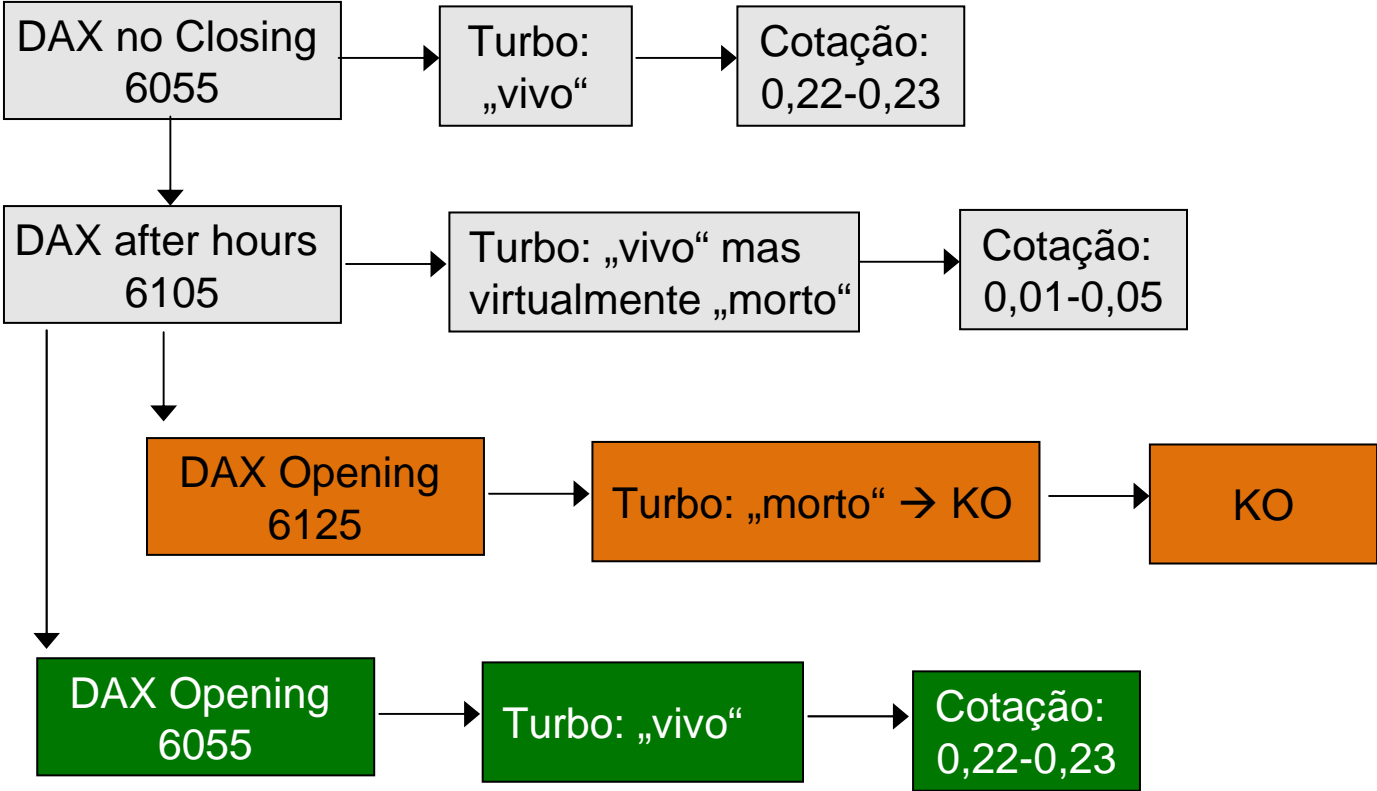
DAX no Closing 6055

Turbo: „vivo“

Cotação: 0,22-0,23

DAX after hours 6105

Turbo: „vivo“ mas virtualmente „morto“

Cotação: 0,01-0,05

DAX Opening 6125

Turbo: „morto“ → KO

KO

DAX Opening 6055

Turbo: „vivo“

Cotação: 0,22-0,23